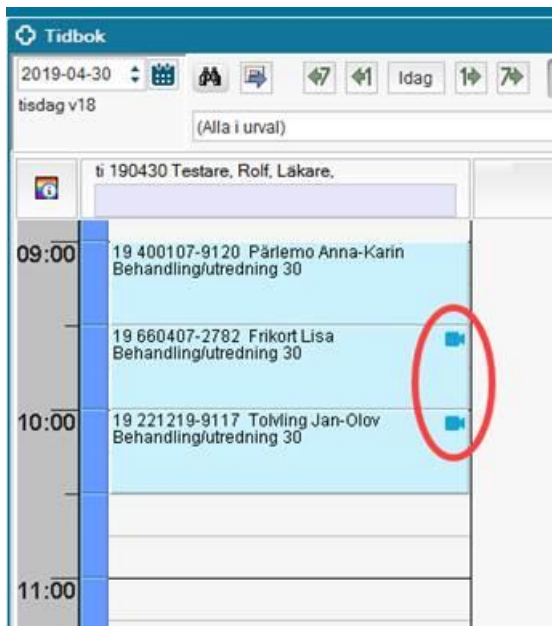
Tidbok

2019-04-30

tisdag v18

Idag

(Alla i urval)

ti 190430 Testare, Rolf, Läkare,

09:00

19 400107-9120 Pärlemo Anna-Karin
Behandling/utredning 30

19 660407-2782 Frikort Lisa
Behandling/utredning 30

10:00

19 221219-9117 Tolvling Jan-Olov
Behandling/utredning 30

11:00